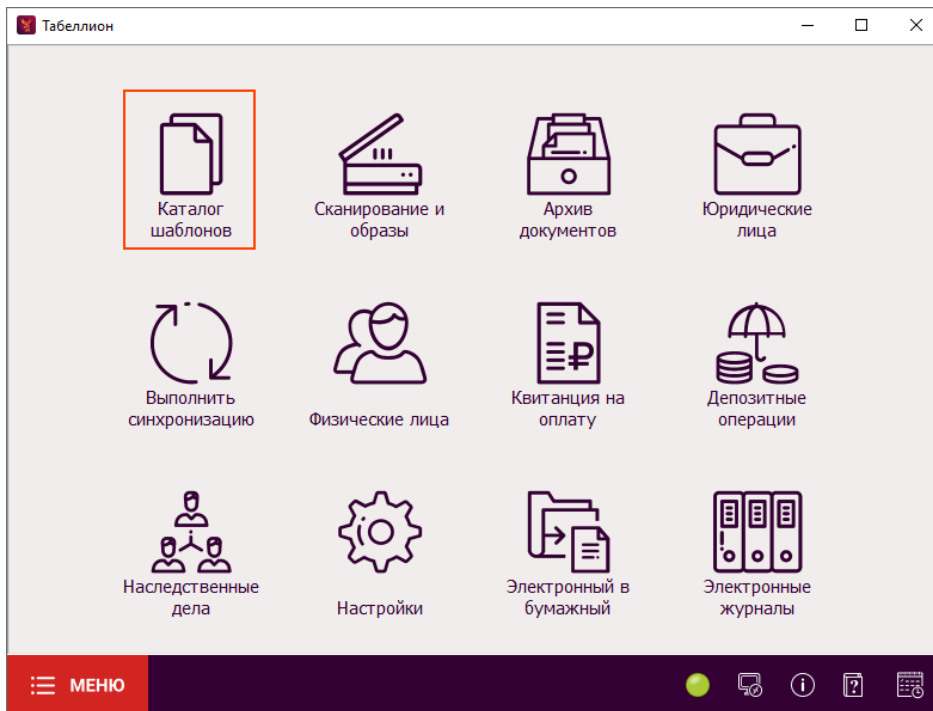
Табеллион

Каталог шаблонов

Сканирование и образы

Архив документов

Юридические лица

Выполнить синхронизацию

Физические лица

Квитанция на оплату

Депозитные операции

Наследственные дела

Настройки

Электронный в бумажный

Электронные журналы

МЕНЮ